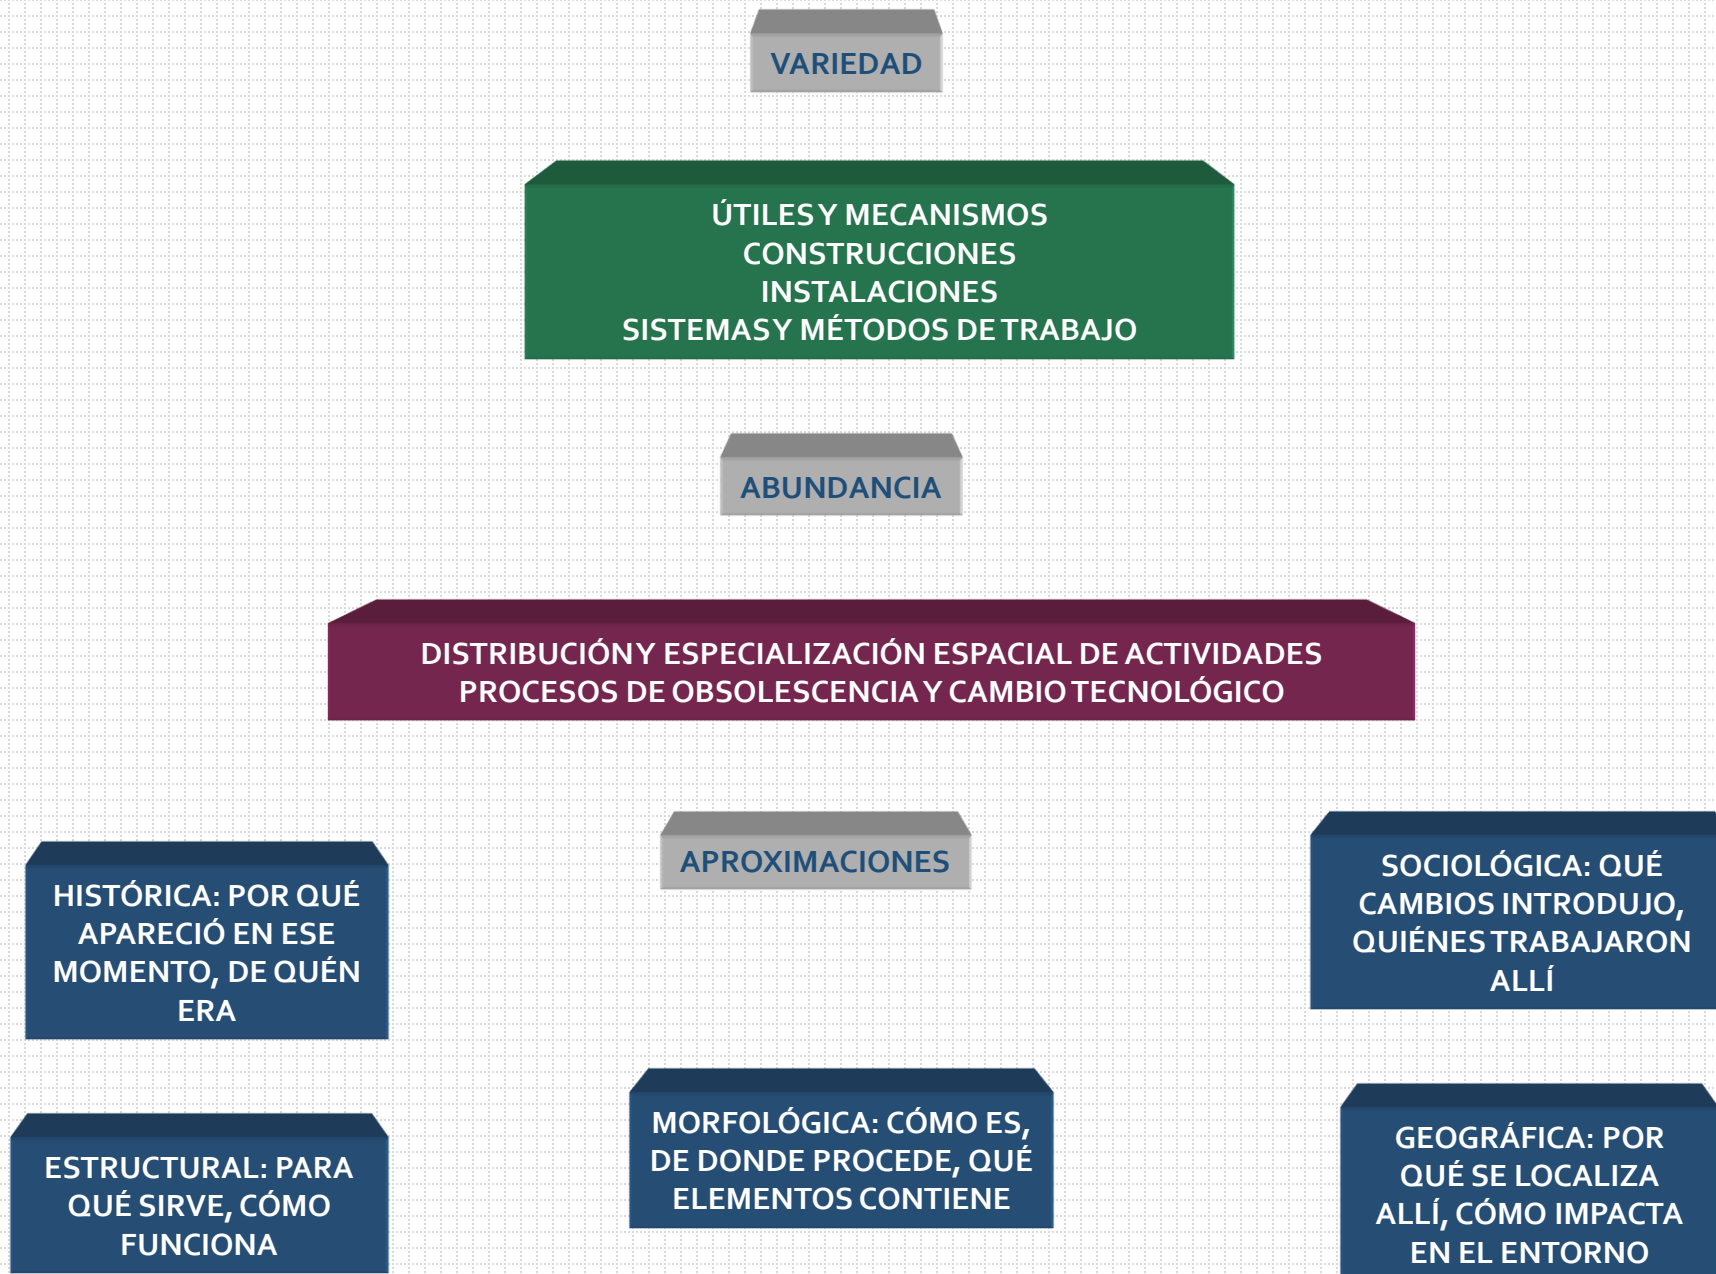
VARIEDAD

ÚTILES Y MECANISMOS
CONSTRUCCIONES
INSTALACIONES
SISTEMAS Y MÉTODOS DE TRABAJO

ABUNDANCIA

DISTRIBUCIÓN Y ESPECIALIZACIÓN ESPACIAL DE ACTIVIDADES
PROCESOS DE OBSOLESCENCIA Y CAMBIO TECNOLÓGICO

APROXIMACIONES

HISTÓRICA: POR QUÉ APARECIÓ EN ESE MOMENTO, DE QUÉN ERA

SOCIOLÓGICA: QUÉ CAMBIOS INTRODUJO, QUIÉNES TRABAJARON ALLÍ

ESTRUCTURAL: PARA QUÉ SIRVE, CÓMO FUNCIONA

MORFOLÓGICA: CÓMO ES, DE DONDE PROCEDE, QUÉ ELEMENTOS CONTIENE

GEOGRÁFICA: POR QUÉ SE LOCALIZA ALLÍ, CÓMO IMPACTA EN EL ENTORNO